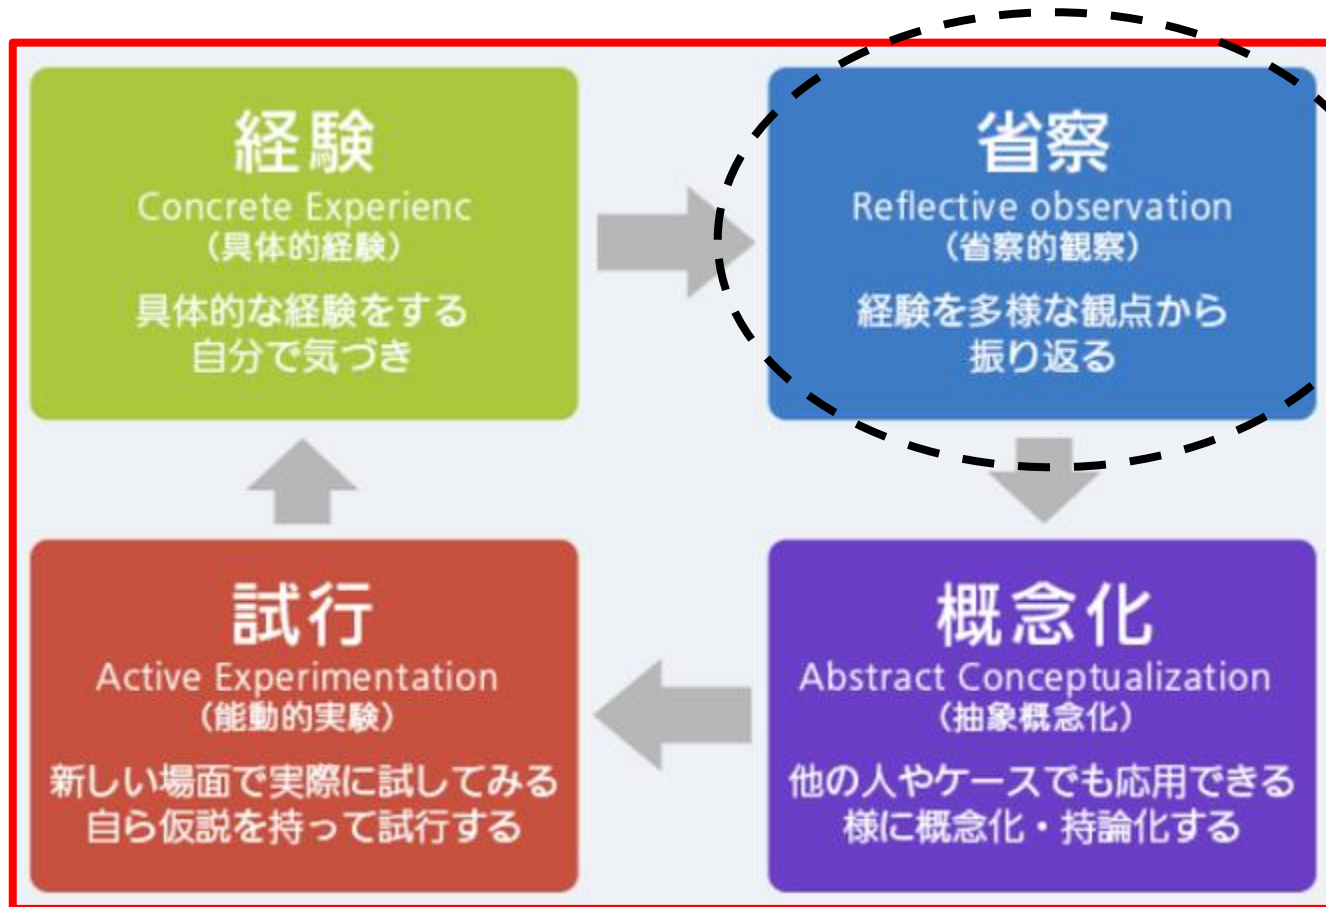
経験
Concrete Experienc
（具体的経験）
具体的な経験をする
自分で気づき

省察
Reflective observation
（省察的観察）
経験を多様な観点から
振り返る

試行
Active Experimentation
（能動的実験）
新しい場面で実際に試してみる
自ら仮説を持って試行する

概念化
Abstract Conceptualization
（抽象概念化）
他の人やケースでも応用できる
様に概念化・持論化する